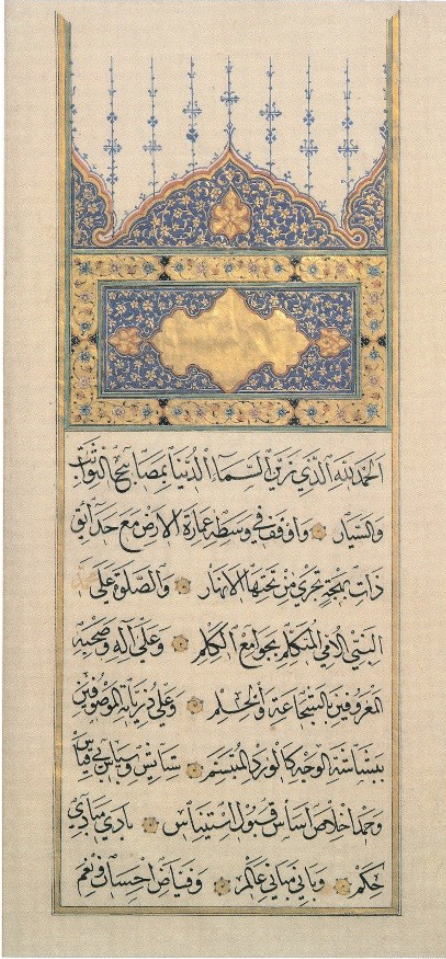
الحمد لله الذي زين السماء الدنيا بمصابيح الثوابت والسيار وأوقف في وسط عمارة الارض حدائق ذات بهجة تجري من تحتها الانهار والصلوة على النبي الامي المتكلم بجوامع الكلم وعلى آله وصحبه المعروفين بالشجاعة والحلم وعلى ذريته الموصوفين ببشاشة الوجه كالنور المبتسم سائس وباني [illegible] وحمد اخلاص اساس قبول السپاس بادي بادي حكم وباني مباني عالم وفياض احسان ونعم